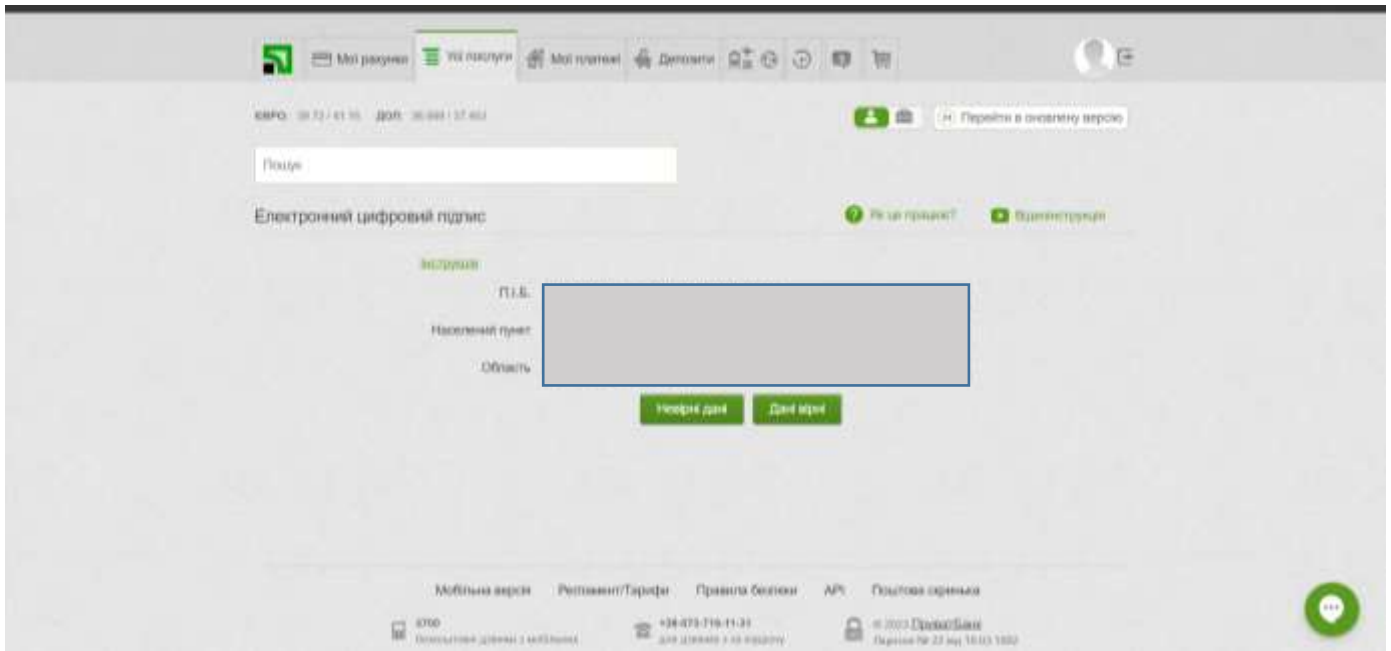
Мої рахунки Усі послуги Мої платежі Депозити

ЄВРО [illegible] ДОЛ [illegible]

Перейти в оновлену версію

Пошук

Електронний цифровий підпис

Як це працює?

Відеоінструкція

Інструкція

П.І.Б.

Населений пункт

Область

Невірні дані

Дані вірні

Мобільна версія Регламент/Тарифи Правила безпеки API Поштова скринька

3700 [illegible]

+38 073 716 11 31 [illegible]

© 2023 ПриватБанк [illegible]